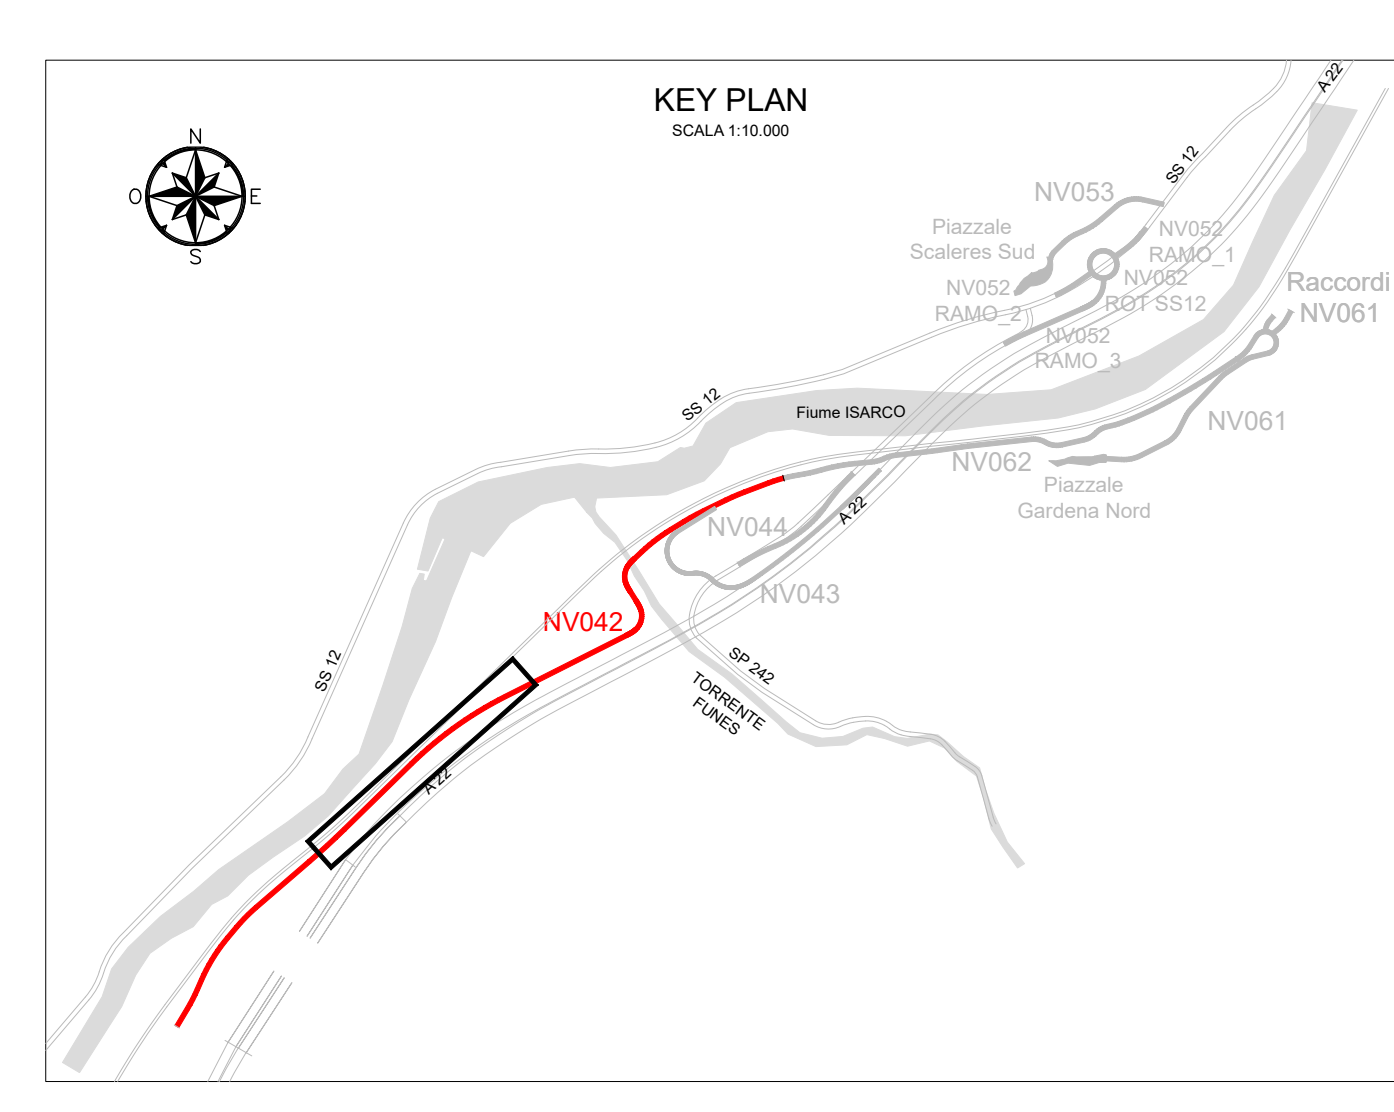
KEY PLAN
SCALA 1:10.000

N
O
E
S

A 22
SS 12
NV053
Piazzale Scaleres Sud
NV052 RAMO_1
NV052 ROT SS12
NV052 RAMO_2
NV052 RAMO_3
Raccordi NV061
NV061
SS 12
Fiume ISARCO
NV062
Piazzale Gardena Nord
NV044
A 22
NV043
NV042
SP 242
TORRENTE FUNES
SS 12
A 22